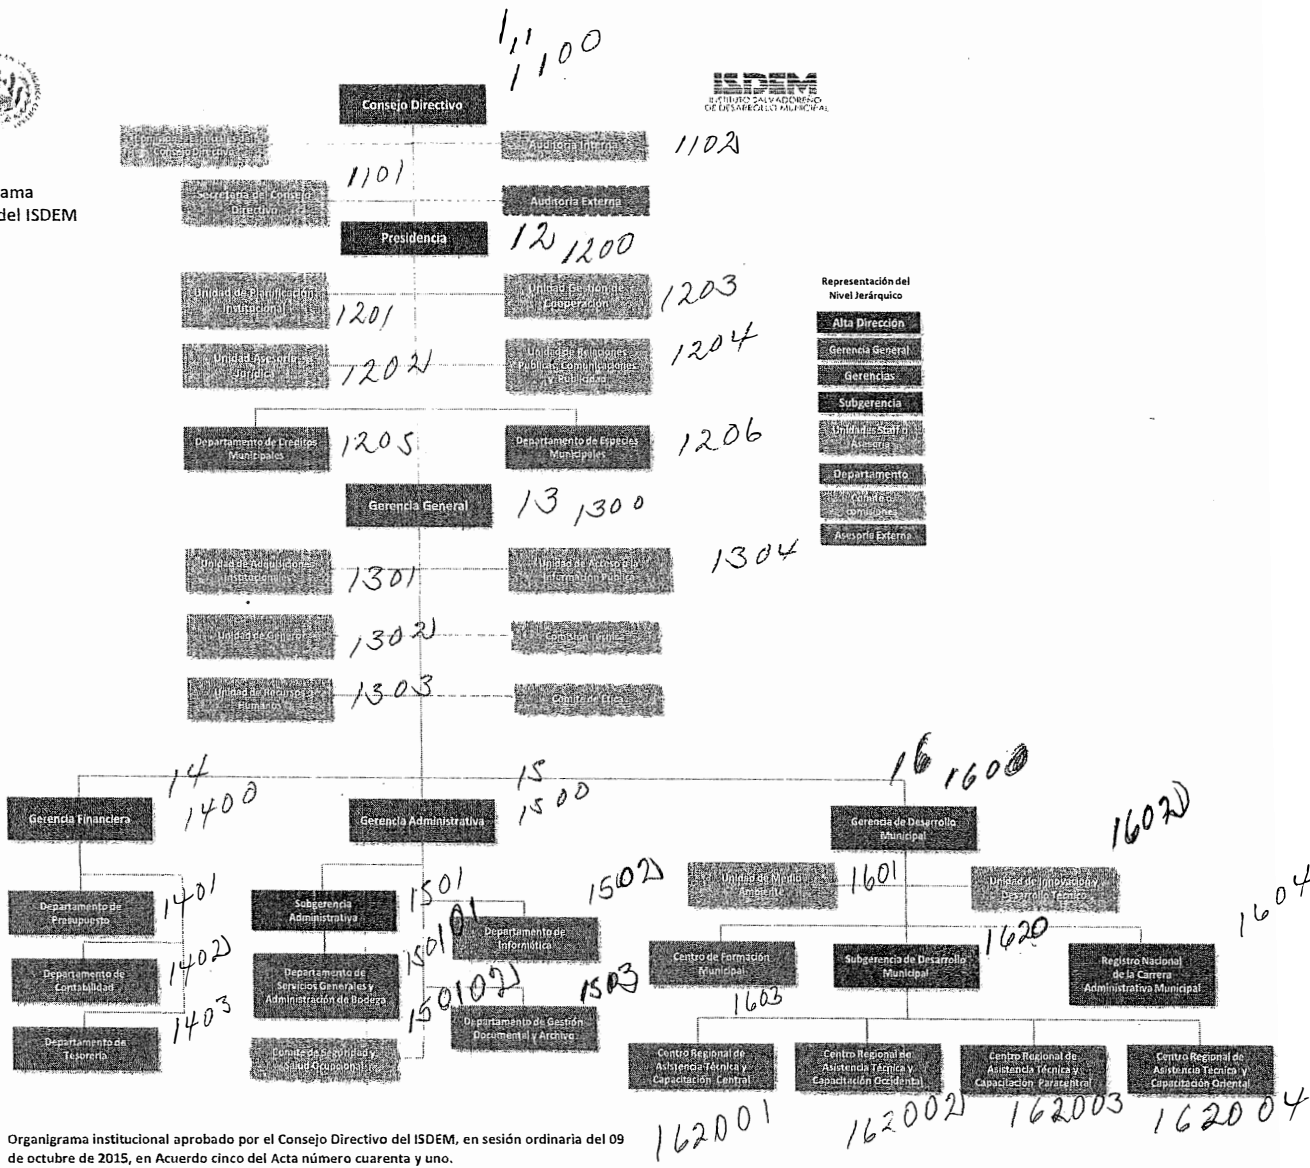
ama
del ISDEM

ISDEM
INSTITUTO SALVADOREÑO DE DESARROLLO MUNICIPAL

1, 11
1100

Consejo Directivo

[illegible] Consejo Directivo

Auditoría Interna 1102

1101

Secretaría del Consejo Directivo

Auditoría Externa

Presidencia

12 1200

Unidad de Planificación Institucional 1201

Unidad Gestión de Cooperación 1203

Unidad Asesoría Jurídica 1202

Unidad de Relaciones Públicas, Comunicaciones y Publicidad 1204

Departamento de Créditos Municipales 1205

Departamento de Especies Municipales 1206

Gerencia General

13 1300

Unidad de Adquisiciones Institucionales 1301

Unidad de Acceso a la Información Pública 1304

Unidad de Género 1302

Comisión Técnica

Unidad de Recursos Humanos 1303

Comité de Ética

Representación del Nivel Jerárquico
Alta Dirección
Gerencia General
Gerencias
Subgerencia
Unidades Staff y Asesoría
Departamento
Comités o comisiones
Asesoría Externa

14 1400
Gerencia Financiera

15 1500
Gerencia Administrativa

16 1600
Gerencia de Desarrollo Municipal

1602

Departamento de Presupuesto 1401

Departamento de Contabilidad 1402

Departamento de Tesorería 1403

Subgerencia Administrativa 1501

1502

Departamento de Informática 150101

Departamento de Servicios Generales y Administración de Bodega 150102

1503

Departamento de Gestión Documental y Archivo

Comité de Seguridad y Salud Ocupacional

Unidad de Medio Ambiente 1601

Unidad de Innovación y Desarrollo Técnico

1604

Centro de Formación Municipal 1603

Subgerencia de Desarrollo Municipal 1620

Registro Nacional de la Carrera Administrativa Municipal

Centro Regional de Asistencia Técnica y Capacitación Central 162001

Centro Regional de Asistencia Técnica y Capacitación Occidental 162002

Centro Regional de Asistencia Técnica y Capacitación Paracentral 162003

Centro Regional de Asistencia Técnica y Capacitación Oriental 162004

Organigrama institucional aprobado por el Consejo Directivo del ISDEM, en sesión ordinaria del 09 de octubre de 2015, en Acuerdo cinco del Acta número cuarenta y uno.